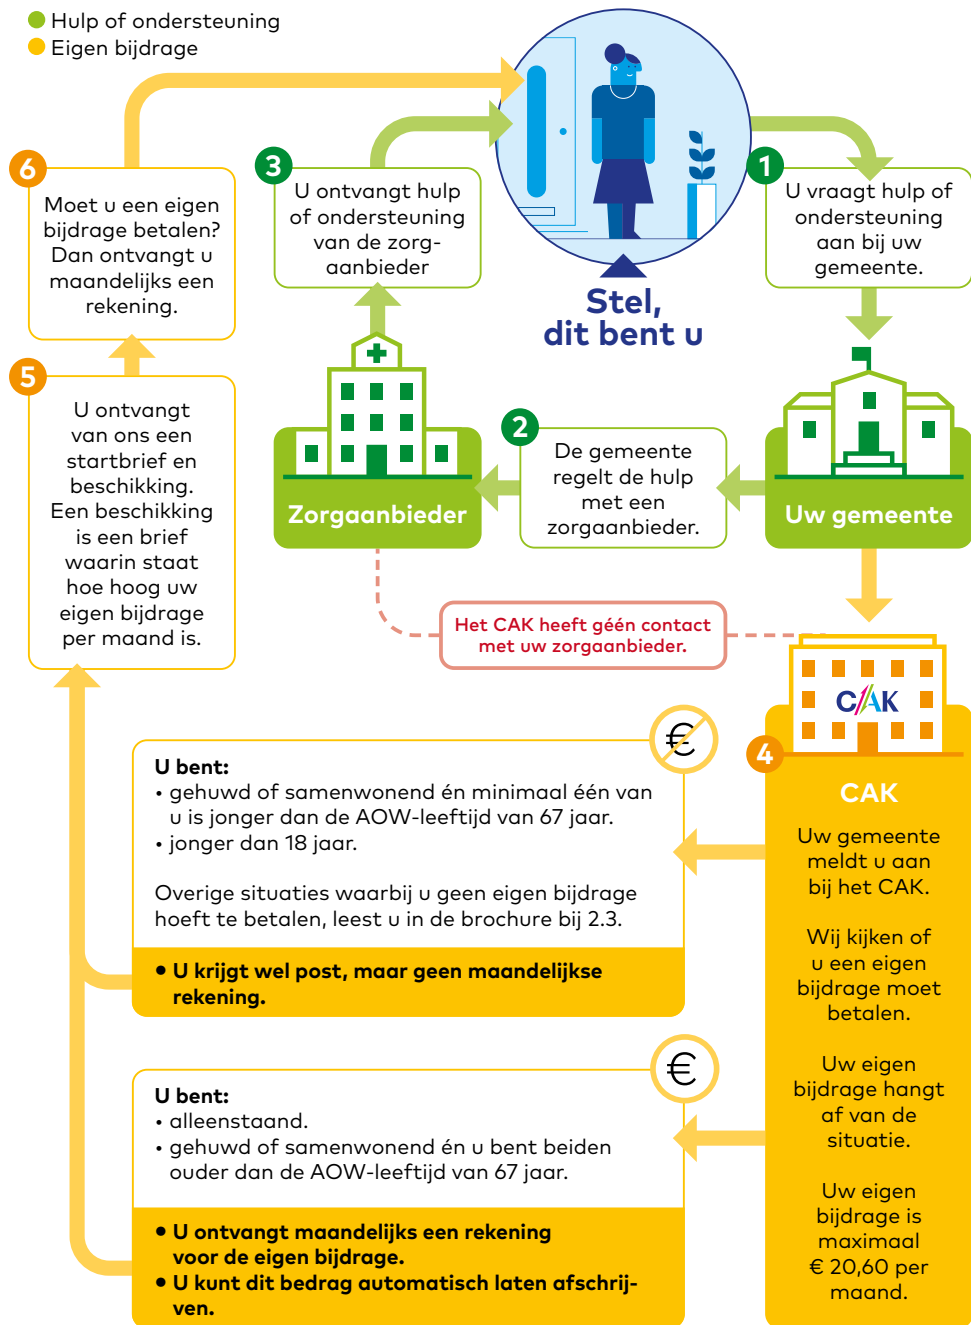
Hulp of ondersteuning
Eigen bijdrage

Stel, dit bent u

1
U vraagt hulp of ondersteuning aan bij uw gemeente.

Uw gemeente

2
De gemeente regelt de hulp met een zorgaanbieder.

Zorgaanbieder

3
U ontvangt hulp of ondersteuning van de zorgaanbieder

Het CAK heeft géén contact met uw zorgaanbieder.

C/AK

4
CAK
Uw gemeente meldt u aan bij het CAK.

Wij kijken of u een eigen bijdrage moet betalen.

Uw eigen bijdrage hangt af van de situatie.

Uw eigen bijdrage is maximaal € 20,60 per maand.

€

U bent:
• gehuwd of samenwonend én minimaal één van u is jonger dan de AOW-leeftijd van 67 jaar.
• jonger dan 18 jaar.

Overige situaties waarbij u geen eigen bijdrage hoeft te betalen, leest u in de brochure bij 2.3.

• U krijgt wel post, maar geen maandelijkse rekening.

€

U bent:
• alleenstaand.
• gehuwd of samenwonend én u bent beiden ouder dan de AOW-leeftijd van 67 jaar.

• U ontvangt maandelijks een rekening voor de eigen bijdrage.
• U kunt dit bedrag automatisch laten afschrijven.

5
U ontvangt van ons een startbrief en beschikking. Een beschikking is een brief waarin staat hoe hoog uw eigen bijdrage per maand is.

6
Moet u een eigen bijdrage betalen? Dan ontvangt u maandelijks een rekening.